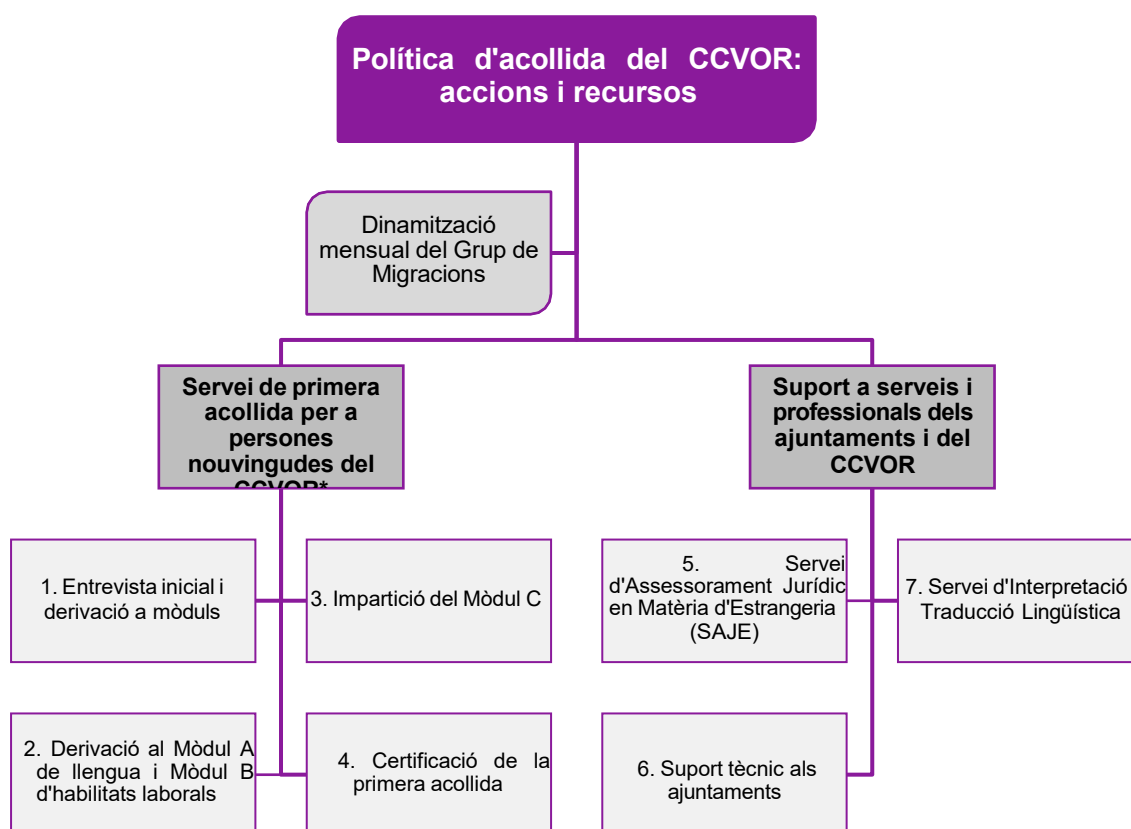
Política d'acollida del CCVOR: accions i recursos

Dinamització mensual del Grup de Migracions

Servei de primera acollida per a persones nouvingudes del CCVOR*

Suport a serveis i professionals dels ajuntaments i del CCVOR

1. Entrevista inicial i derivació a mòduls

3. Impartició del Mòdul C

5. Servei d'Assessorament Jurídic en Matèria d'Estrangeria (SAJE)

7. Servei d'Interpretació Traducció Lingüística

2. Derivació al Mòdul A de llengua i Mòdul B d'habilitats laborals

4. Certificació de la primera acollida

6. Suport tècnic als ajuntaments